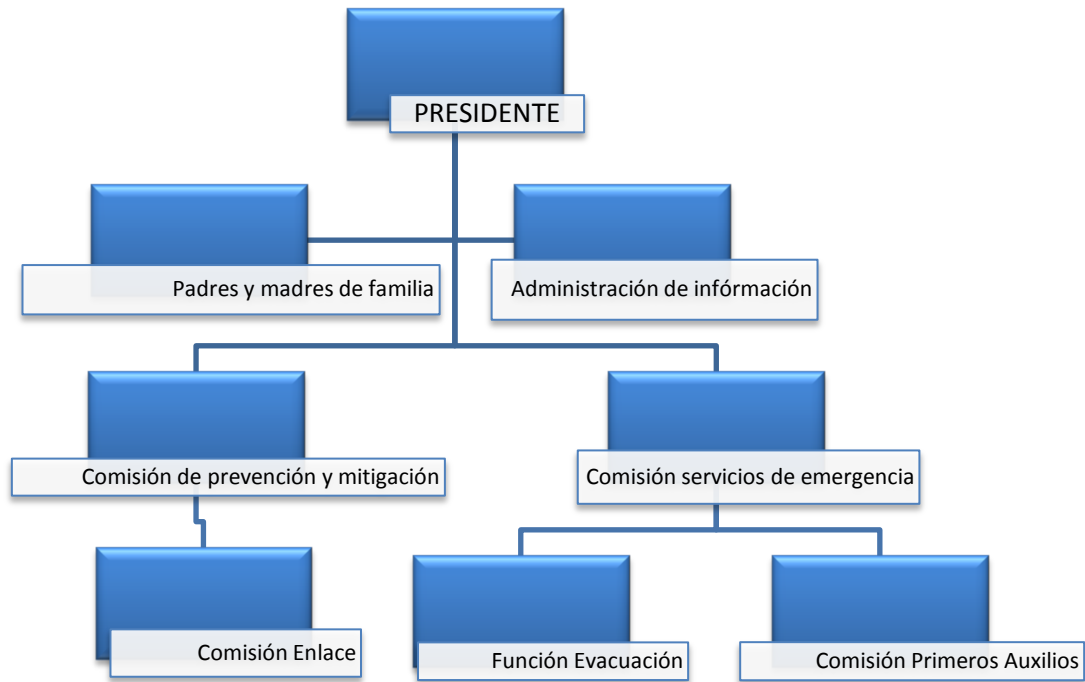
PRESIDENTE

Padres y madres de familia

Administración de infórmación

Comisión de prevención y mitigación

Comisión servicios de emergencia

Comisión Enlace

Función Evacuación

Comisión Primeros Auxilios